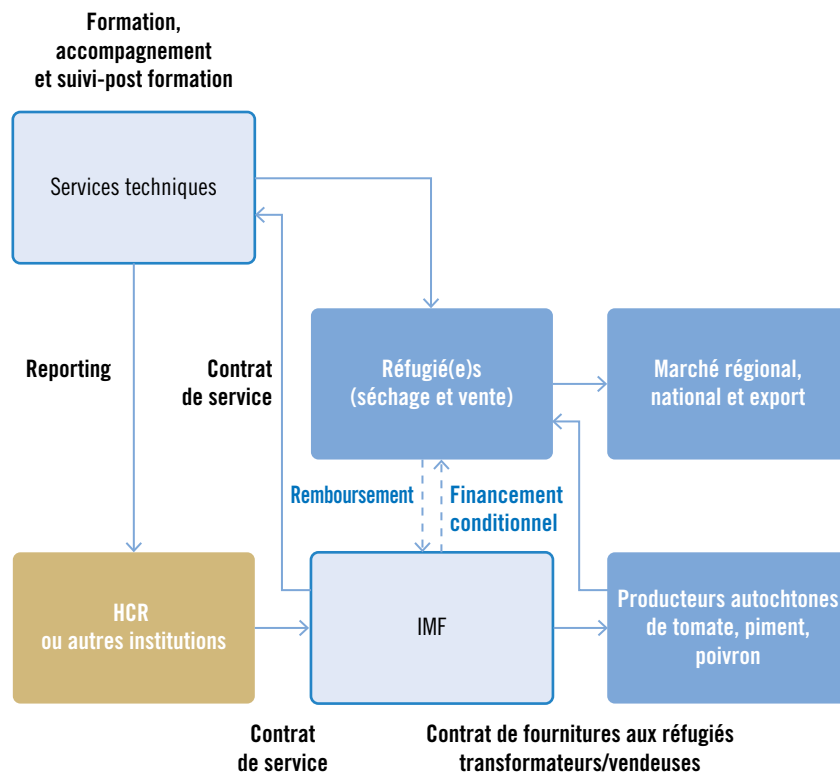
Formation, accompagnement et suivi-post formation

Services techniques

Reporting

Contrat de service

Réfugié(e)s (séchage et vente)

Marché régional, national et export

Remboursement

Financement conditionnel

HCR ou autres institutions

IMF

Producteurs autochtones de tomate, piment, poivron

Contrat de service

Contrat de fournitures aux réfugiés transformateurs/vendeuses